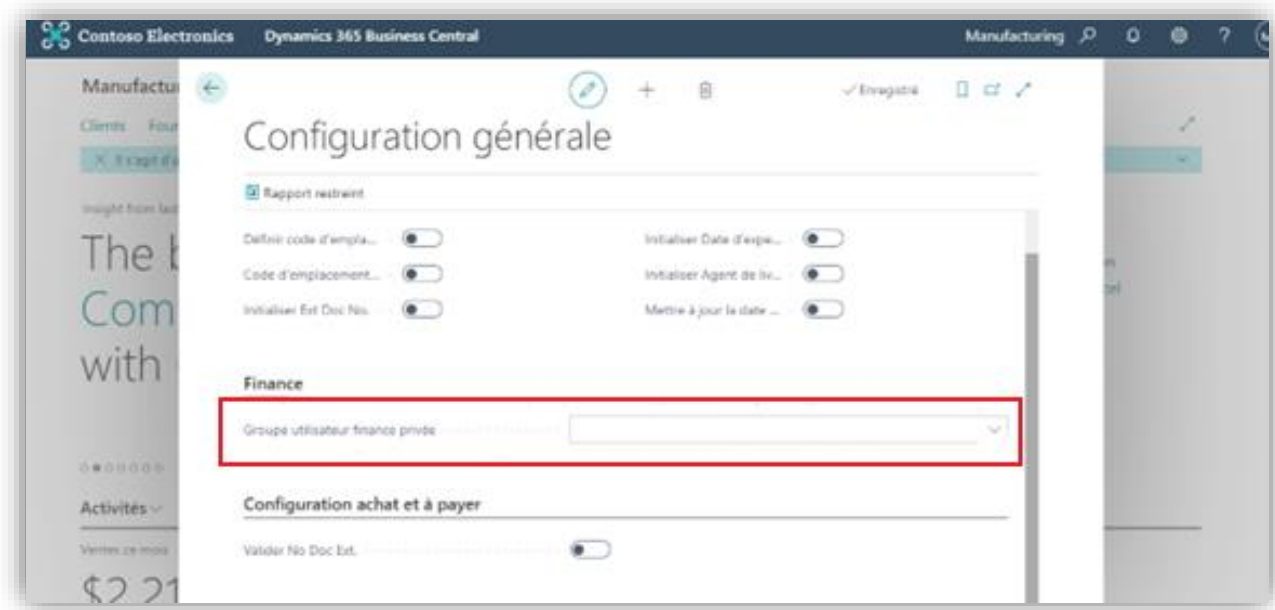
Contoso Electronics Dynamics 365 Business Central Manufacturing

Manufactur

Clients Four

X Il s'agit d'a

Insight from las

The b
Com
with

Activités

Ventes ce mois

$2 21

✓Enregistré

Configuration générale

☑ Rapport restreint

Définir code d'empla...

Code d'emplacement...

Initialiser Ext Doc No.

Initialiser Date d'expe...

Initialiser Agent de liv...

Mettre à jour la date ...

Finance

Groupe utilisateur finance privée

Configuration achat et à payer

Valider No Doc Ext.